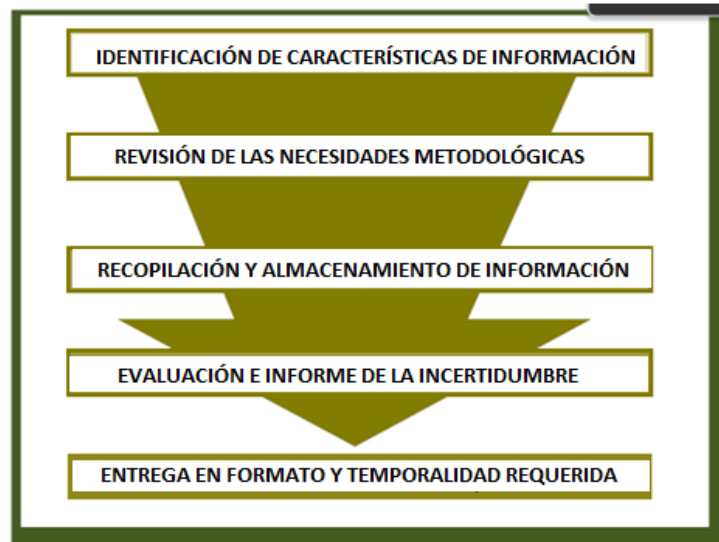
IDENTIFICACIÓN DE CARACTERÍSTICAS DE INFORMACIÓN

REVISIÓN DE LAS NECESIDADES METODOLÓGICAS

RECOPILACIÓN Y ALMACENAMIENTO DE INFORMACIÓN

EVALUACIÓN E INFORME DE LA INCERTIDUMBRE

ENTREGA EN FORMATO Y TEMPORALIDAD REQUERIDA